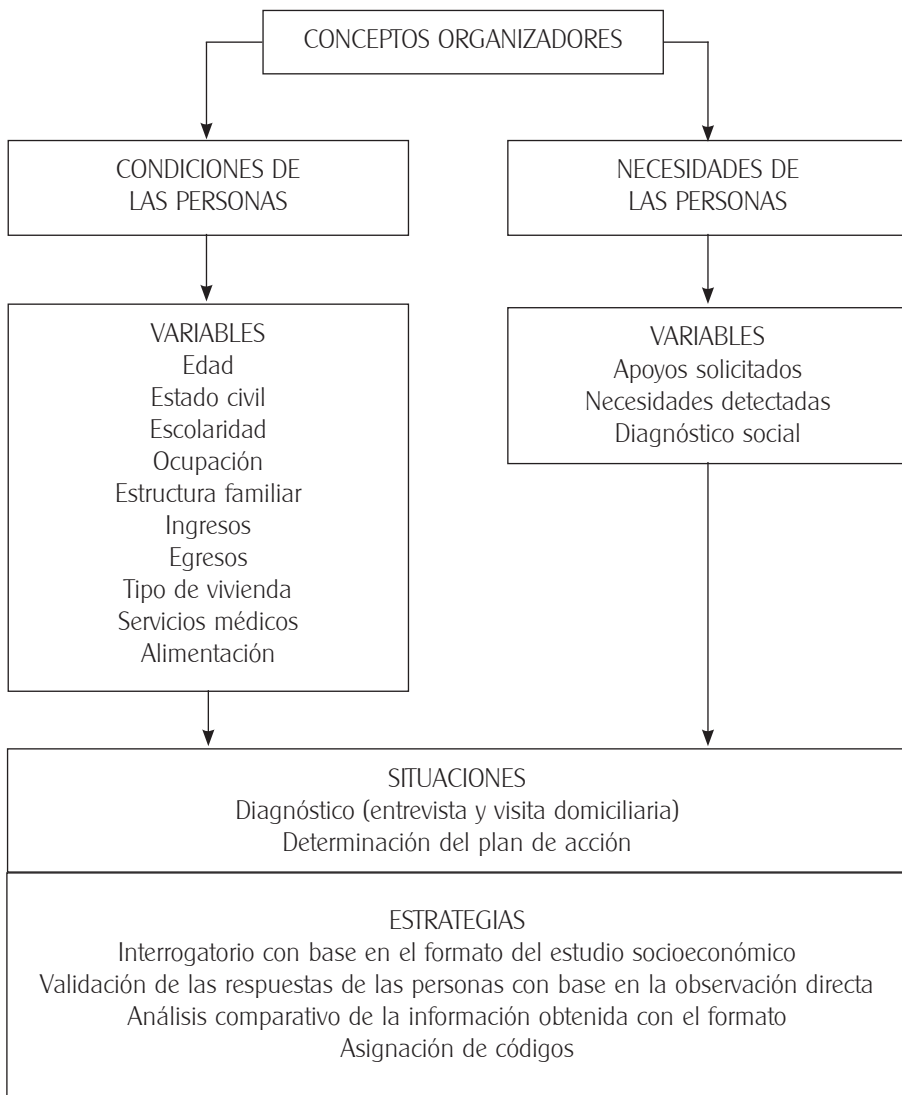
CONCEPTOS ORGANIZADORES

CONDICIONES DE LAS PERSONAS

NECESIDADES DE LAS PERSONAS

VARIABLES
Edad
Estado civil
Escolaridad
Ocupación
Estructura familiar
Ingresos
Egresos
Tipo de vivienda
Servicios médicos
Alimentación

VARIABLES
Apoyos solicitados
Necesidades detectadas
Diagnóstico social

SITUACIONES
Diagnóstico (entrevista y visita domiciliaria)
Determinación del plan de acción

ESTRATEGIAS
Interrogatorio con base en el formato del estudio socioeconómico
Validación de las respuestas de las personas con base en la observación directa
Análisis comparativo de la información obtenida con el formato
Asignación de códigos